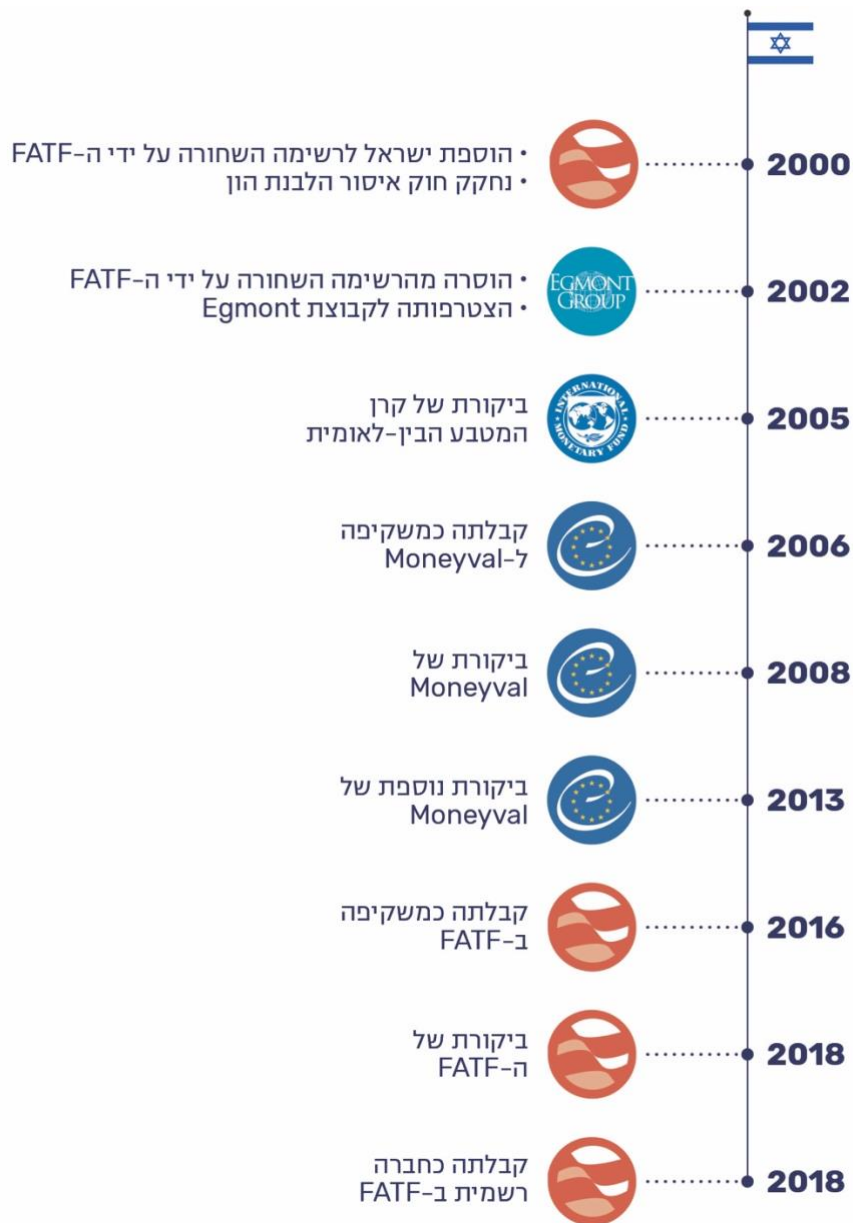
2000
• הוספת ישראל לרשימה השחורה על ידי ה-FATF
• נחקק חוק איסור הלבנת הון

2002
EGMONT GROUP
• הוסרה מהרשימה השחורה על ידי ה-FATF
• הצטרפותה לקבוצת Egmont

2005
INTERNATIONAL MONETARY FUND
ביקורת של קרן המטבע הבין-לאומית

2006
קבלתה כמשקיפה ל-Moneyval

2008
ביקורת של Moneyval

2013
ביקורת נוספת של Moneyval

2016
קבלתה כמשקיפה ב-FATF

2018
ביקורת של ה-FATF

2018
קבלתה כחברה רשמית ב-FATF